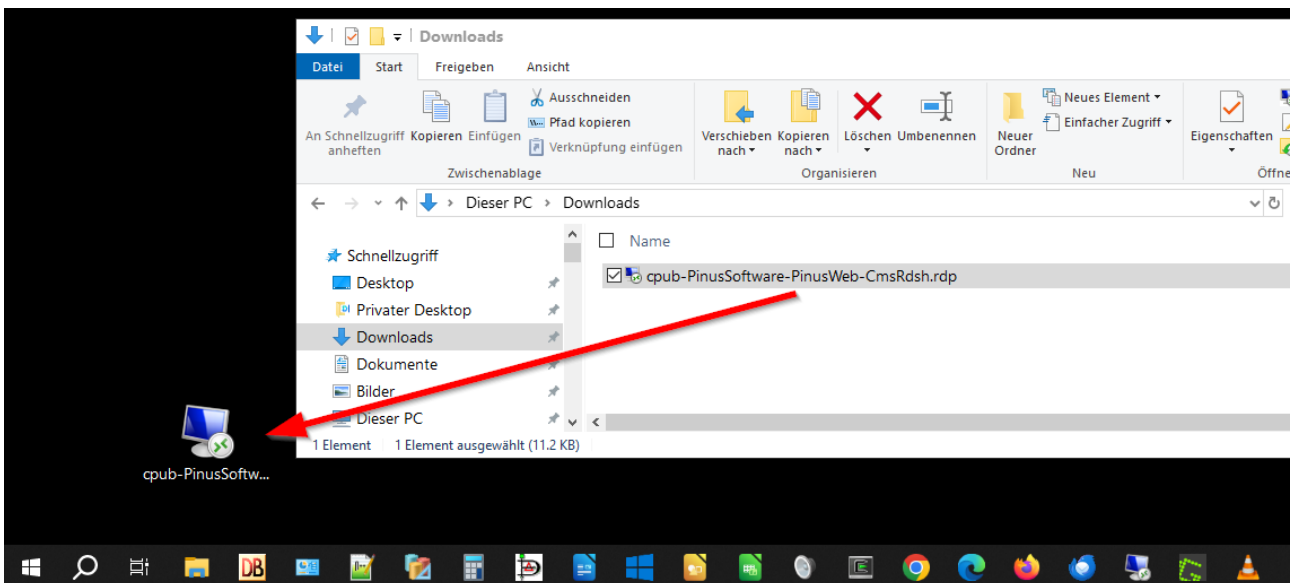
Downloads

Datei Start Freigeben Ansicht

An Schnellzugriff anheften Kopieren Einfügen Ausschneiden Pfad kopieren Verknüpfung einfügen
Zwischenablage

Verschieben nach Kopieren nach Löschen Umbenennen
Organisieren

Neuer Ordner Neues Element Einfacher Zugriff
Neu

Eigenschaften
Öffne

Dieser PC › Downloads

Schnellzugriff
Desktop
Privater Desktop
Downloads
Dokumente
Bilder
Dieser PC

Name
cpub-PinusSoftware-PinusWeb-CmsRdsh.rdp

1 Element 1 Element ausgewählt (11.2 KB)

cpub-PinusSoftw...

DB